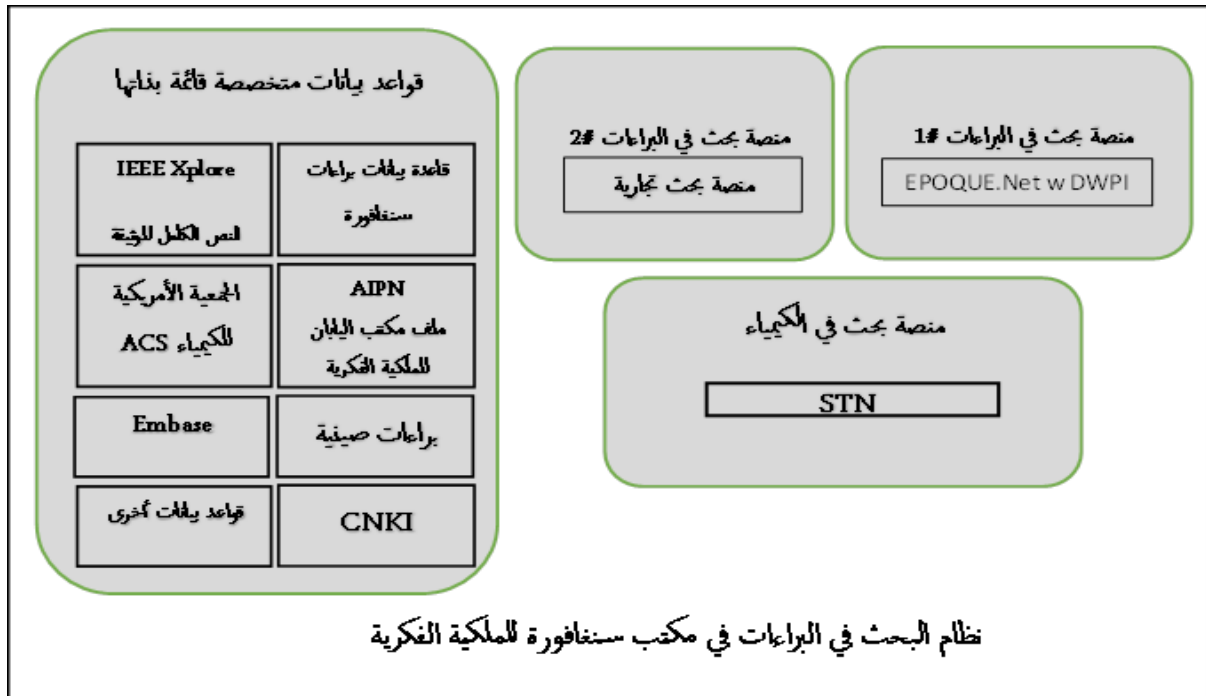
منصة بحث في البراءات #1

EPOQUE.Net w DWPI

منصة بحث في البراءات #2

منصة بحث تجارية

قواعد بيانات متخصصة قائمة بذاتها

| قاعدة بيانات براءات سنغافورة | IEEE Xplore النص الكامل للوثيقة |
|---|---|
| AIPN ملف مكتب اليابان للملكية الفكرية | الجمعية الأمريكية للكيمياء ACS |
| براءات صينية | Embase |
| CNKI | قواعد بيانات أخرى |

منصة بحث في الكيمياء

STN

نظام البحث في البراءات في مكتب سنغافورة للملكية الفكرية